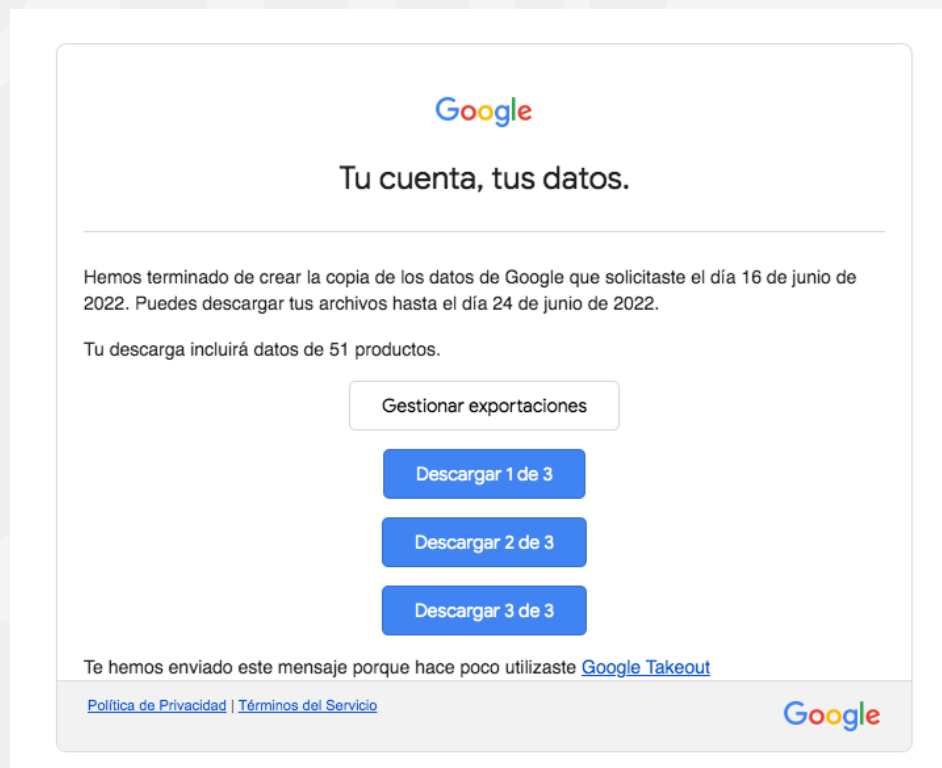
Google

Tu cuenta, tus datos.

Hemos terminado de crear la copia de los datos de Google que solicitaste el día 16 de junio de 2022. Puedes descargar tus archivos hasta el día 24 de junio de 2022.

Tu descarga incluirá datos de 51 productos.

Gestionar exportaciones

Descargar 1 de 3

Descargar 2 de 3

Descargar 3 de 3

Te hemos enviado este mensaje porque hace poco utilizaste Google Takeout

Política de Privacidad | Términos del Servicio

Google